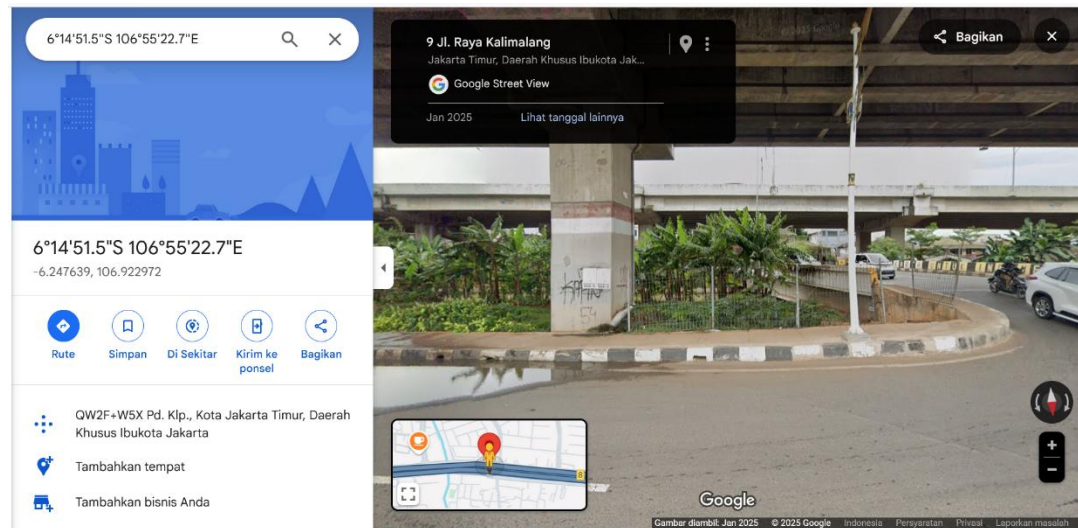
6°14'51.5"S 106°55'22.7"E

6°14'51.5"S 106°55'22.7"E
-6.247639, 106.922972

Rute
Simpan
Di Sekitar
Kirim ke ponsel
Bagikan

QW2F+W5X Pd. Klp., Kota Jakarta Timur, Daerah Khusus Ibukota Jakarta

Tambahkan tempat

Tambahkan bisnis Anda

9 Jl. Raya Kalimalang
Jakarta Timur, Daerah Khusus Ibukota Jak...
Google Street View
Jan 2025
Lihat tanggal lainnya

Bagikan

Google

Gambar diambil: Jan 2025 © 2025 Google Indonesia Persyaratan Privasi Laporkan masalah